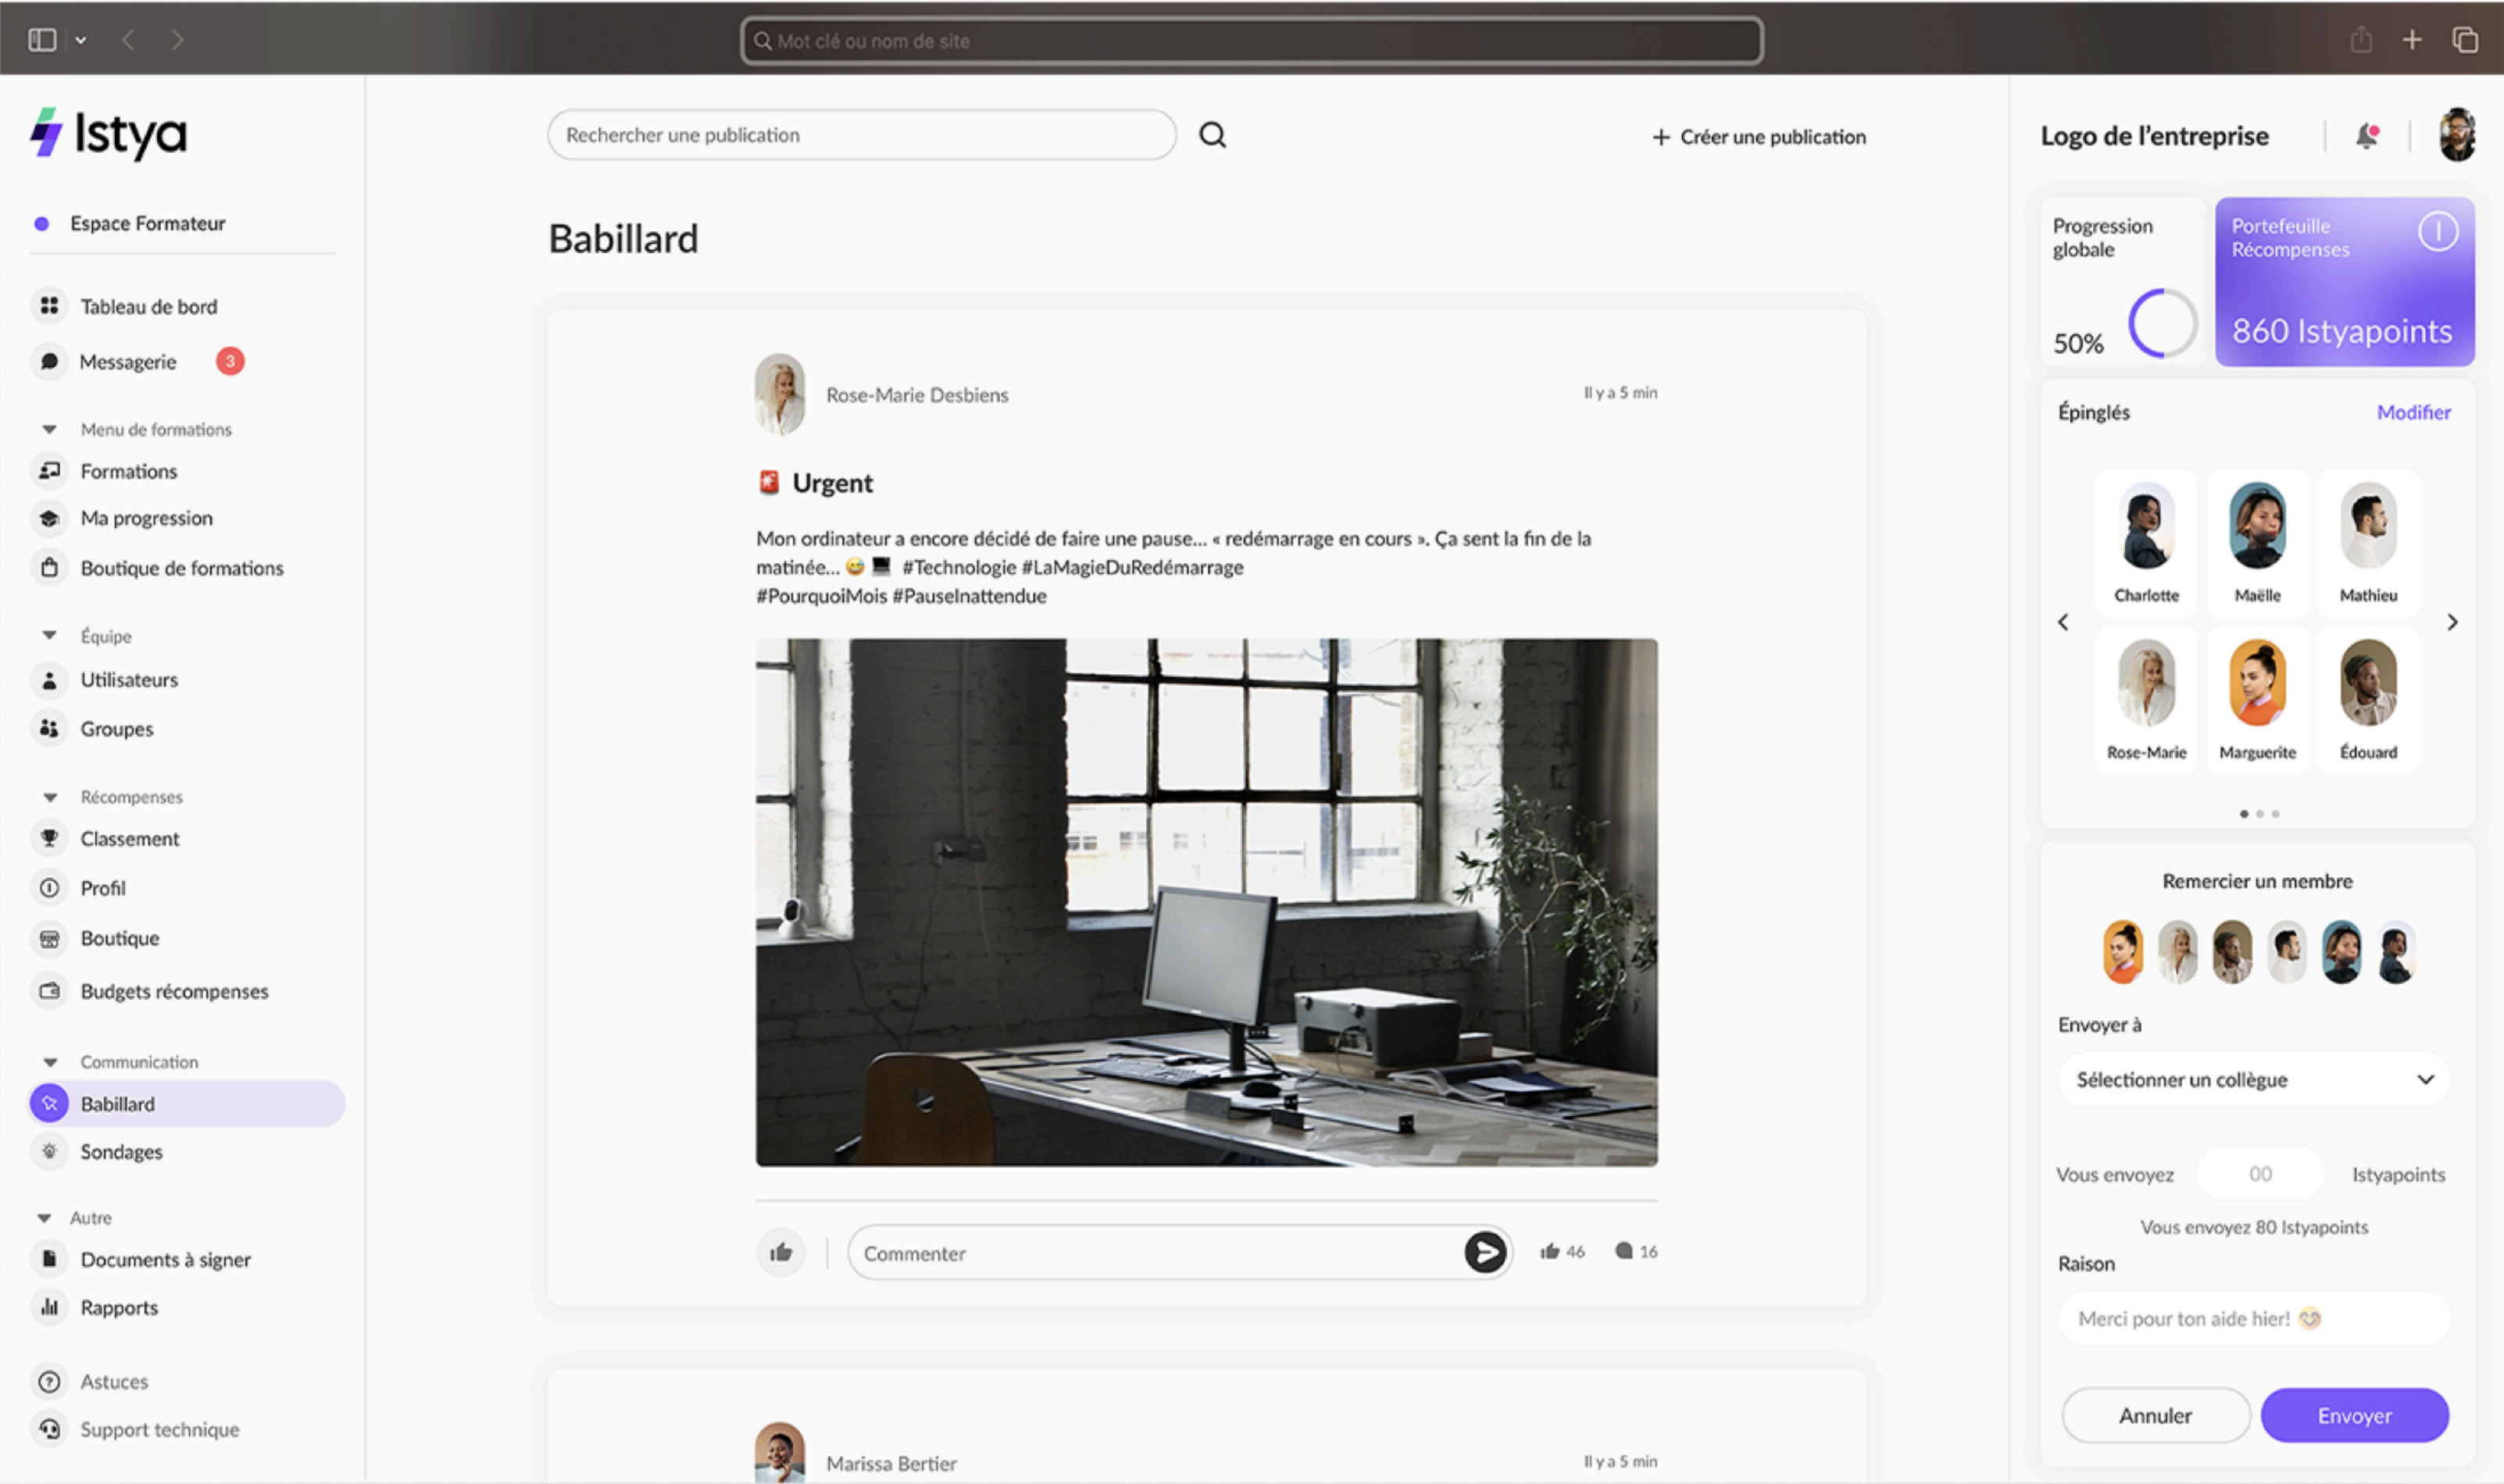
Mot clé ou nom de site

Istya

Espace Formateur

Tableau de bord
Messagerie 3

Menu de formations
Formations
Ma progression
Boutique de formations

Équipe
Utilisateurs
Groupes

Récompenses
Classement
Profil
Boutique
Budgets récompenses

Communication
Babillard
Sondages

Autre
Documents à signer
Rapports

Astuces
Support technique

Rechercher une publication

+ Créer une publication

Babillard

Rose-Marie Desbiens
Il y a 5 min

Urgent

Mon ordinateur a encore décidé de faire une pause... « redémarrage en cours ». Ça sent la fin de la matinée... 😅 💻 #Technologie #LaMagieDuRedémarrage #PourquoiMois #PauseInattendue

Commenter
46
16

Marissa Bertier
Il y a 5 min

Logo de l'entreprise

Progression globale
50%

Portefeuille Récompenses
860 Istyapoints

Épinglés
Modifier

Charlotte
Maëlle
Mathieu
Rose-Marie
Marguerite
Édouard

Remercier un membre

Envoyer à
Sélectionner un collègue

Vous envoyez 00 Istyapoints
Vous envoyez 80 Istyapoints

Raison
Merci pour ton aide hier! 😊

Annuler
Envoyer